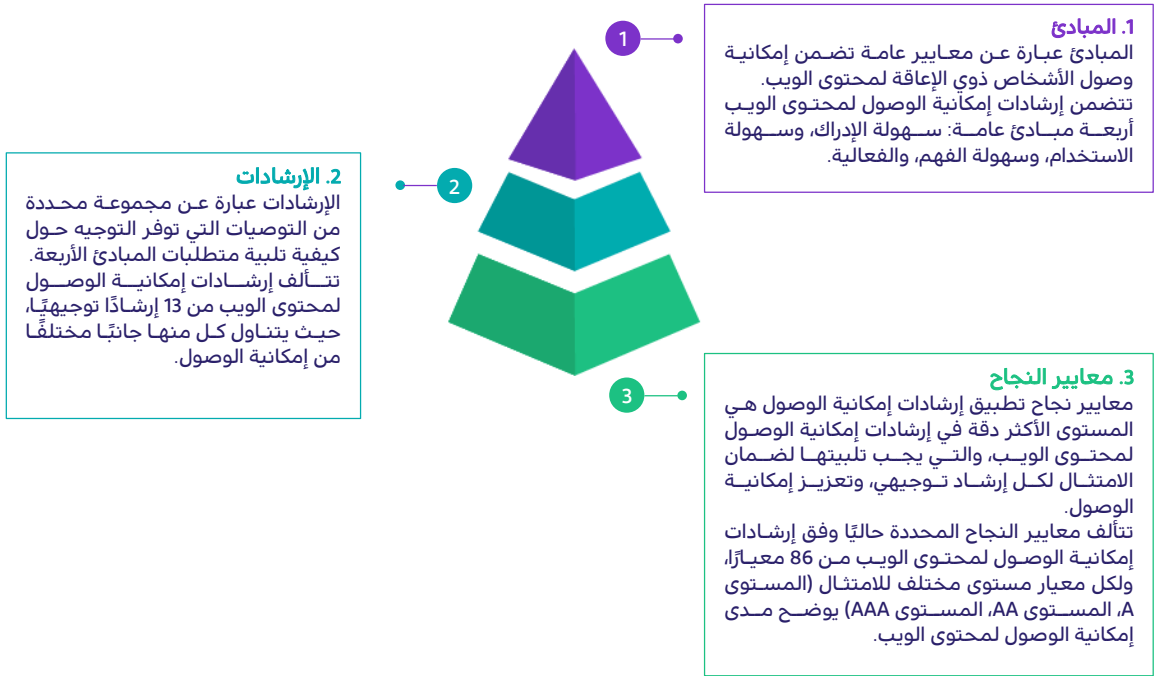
1

.1 المبادئ
المبادئ عبارة عن معايير عامة تضمن إمكانية وصول الأشخاص ذوي الإعاقة لمحتوى الويب.
تتضمن إرشادات إمكانية الوصول لمحتوى الويب أربعة مبادئ عامة: سهولة الإدراك، وسهولة الاستخدام، وسهولة الفهم، والفعالية.

2

.2 الإرشادات
الإرشادات عبارة عن مجموعة محددة من التوصيات التي توفر التوجيه حول كيفية تلبية متطلبات المبادئ الأربعة.
تتألف إرشادات إمكانية الوصول لمحتوى الويب من 13 إرشادًا توجيهيًا، حيث يتناول كل منها جانبًا مختلفًا من إمكانية الوصول.

3

.3 معايير النجاح
معايير نجاح تطبيق إرشادات إمكانية الوصول هي المستوى الأكثر دقة في إرشادات إمكانية الوصول لمحتوى الويب، والتي يجب تلبيتها لضمان الامتثال لكل إرشاد توجيهي، وتعزيز إمكانية الوصول.
تتألف معايير النجاح المحددة حاليًا وفق إرشادات إمكانية الوصول لمحتوى الويب من 86 معيارًا، ولكل معيار مستوى مختلف للامتثال (المستوى A، المستوى AA، المستوى AAA) يوضح مدى إمكانية الوصول لمحتوى الويب.